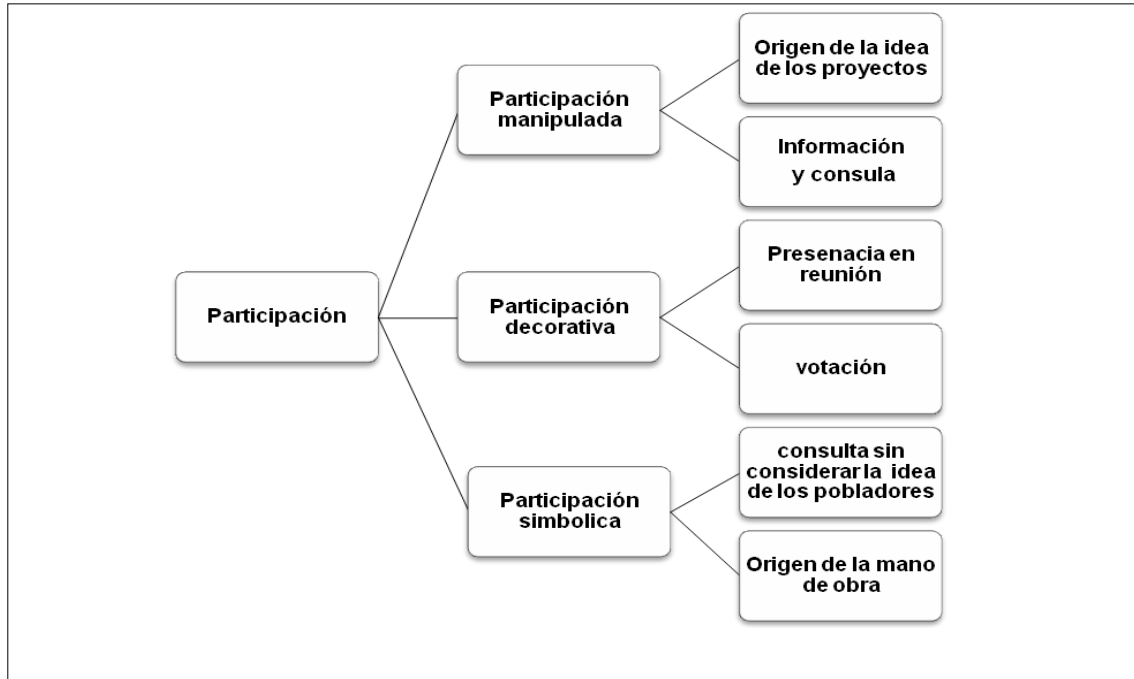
Participación

Participación manipulada

Origen de la idea de los proyectos

Información y consula

Participación decorativa

Presenacia en reunión

votación

Participación simbolica

consulta sin considerar la idea de los pobladores

Origen de la mano de obra